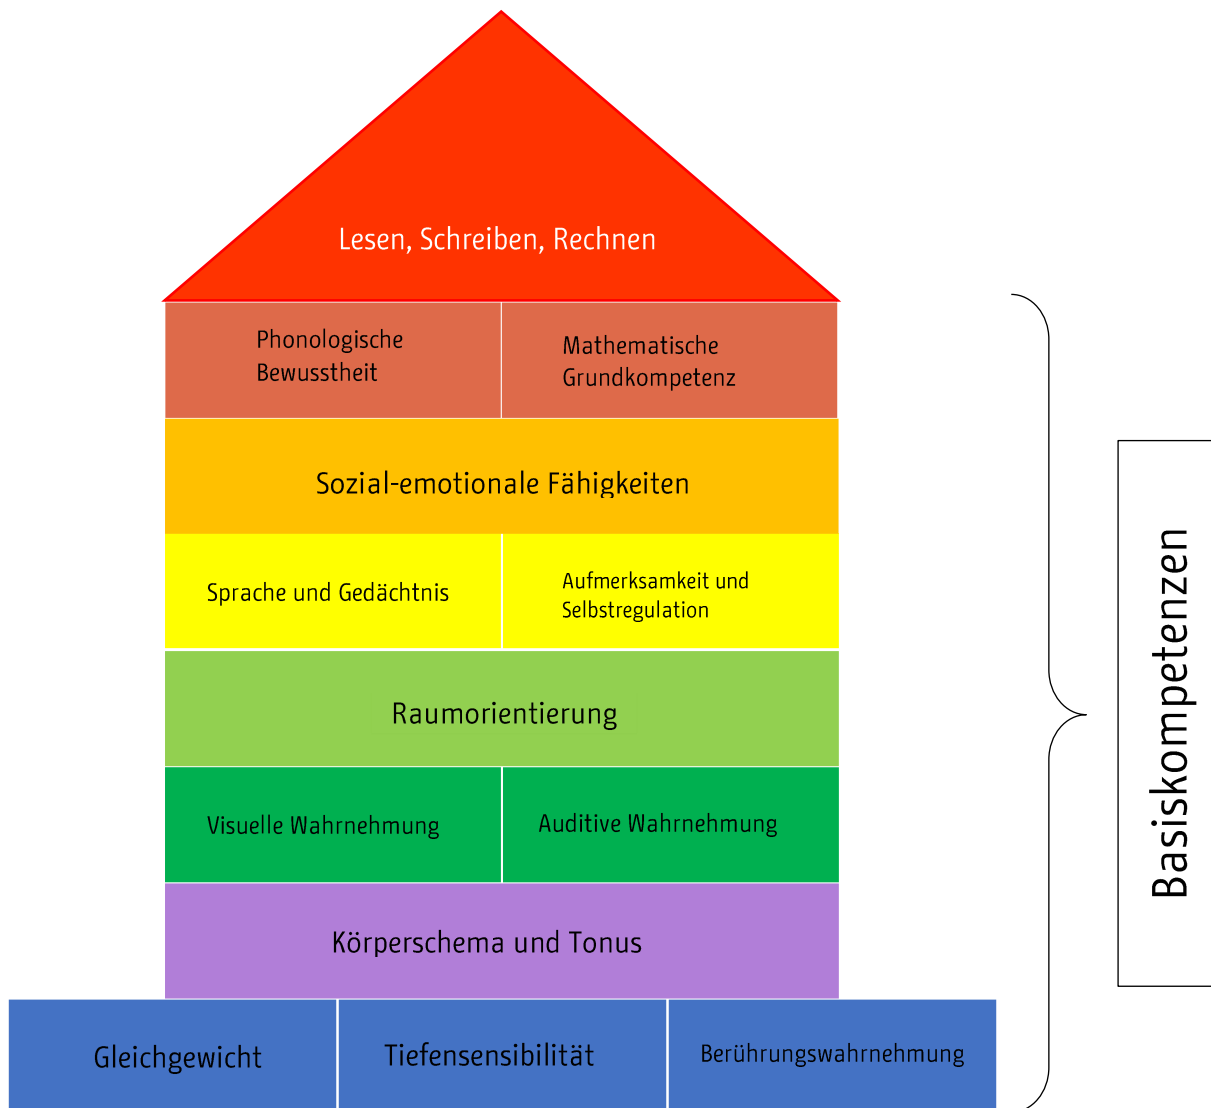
Lesen, Schreiben, Rechnen

Phonologische Bewusstheit

Mathematische Grundkompetenz

Sozial-emotionale Fähigkeiten

Sprache und Gedächtnis

Aufmerksamkeit und Selbstregulation

Raumorientierung

Visuelle Wahrnehmung

Auditive Wahrnehmung

Körperschema und Tonus

Gleichgewicht

Tiefensensibilität

Berührungswahrnehmung

Basiskompetenzen